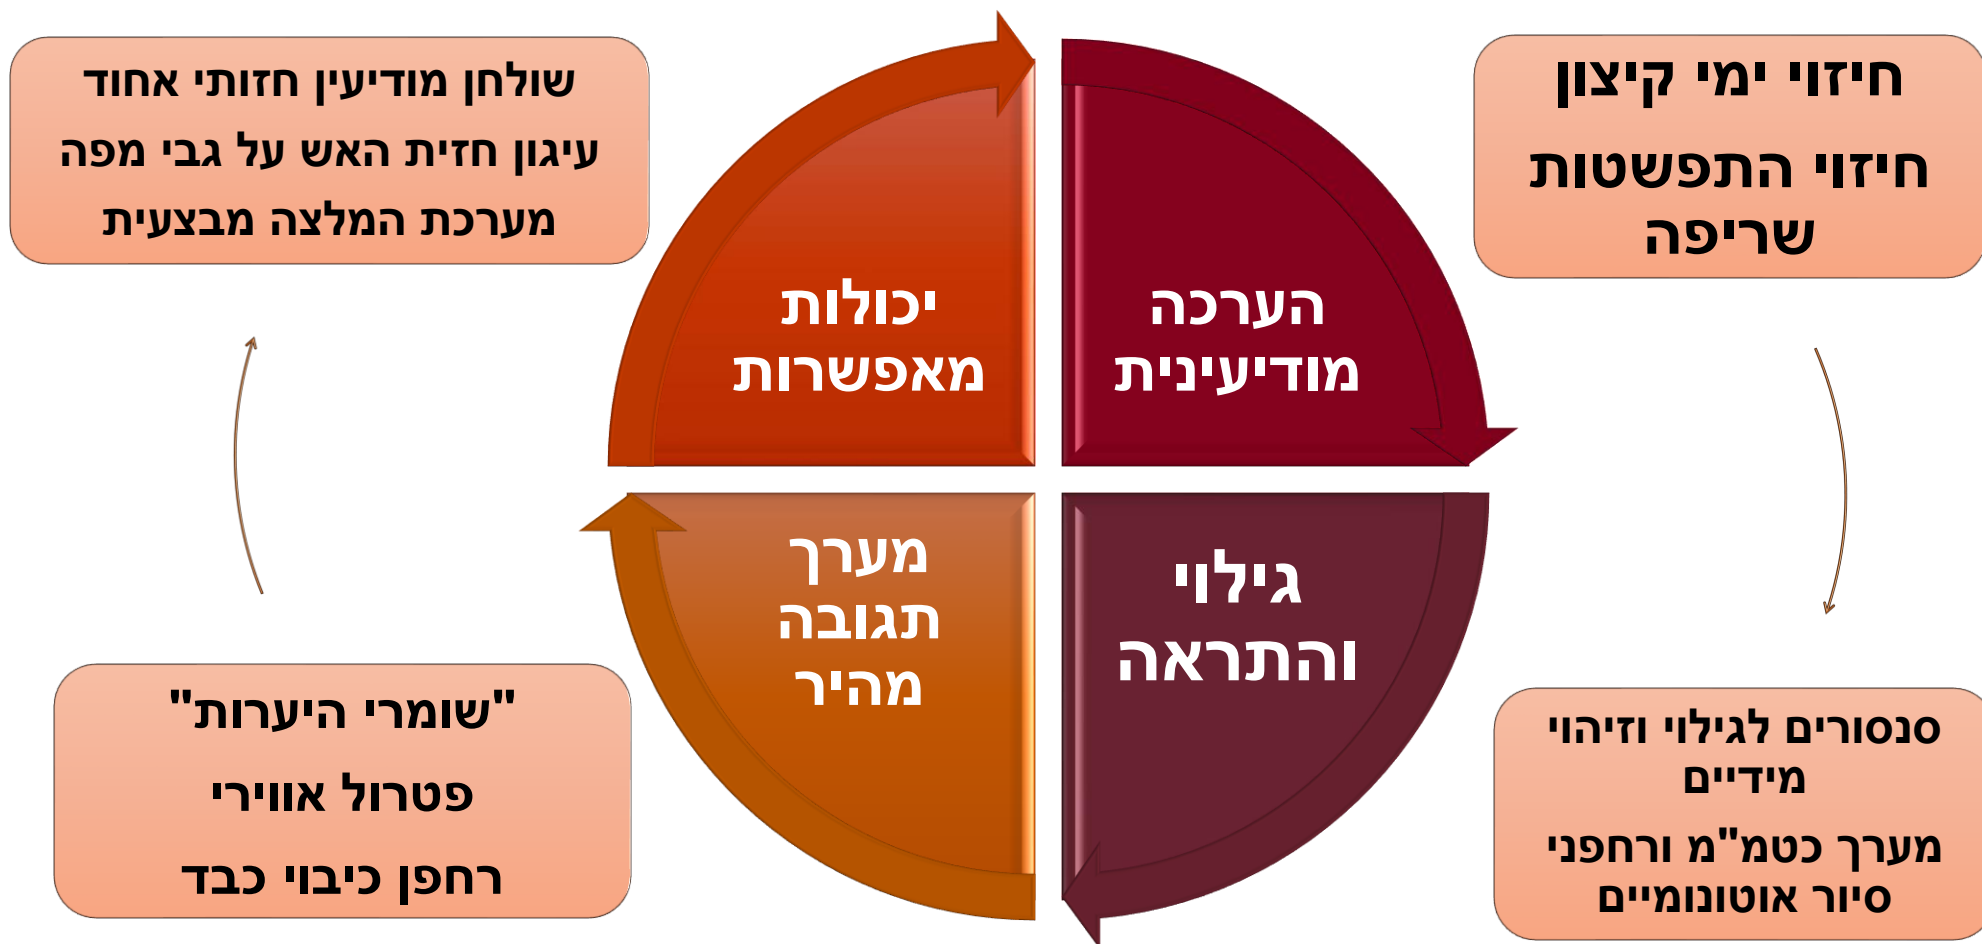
חיזוי ימי קיצון

חיזוי התפשטות שריפה

הערכה מודיעינית

יכולות מאפשרות

שולחן מודיעין חזותי אחוד

עיגון חזית האש על גבי מפה

מערכת המלצה מבצעית

גילוי והתראה

מערך תגובה מהיר

סנסורים לגילוי וזיהוי מידיים

מערך כטמ"מ ורחפני סיור אוטונומיים

"שומרי היערות"

פטרול אווירי

רחפן כיבוי כבד